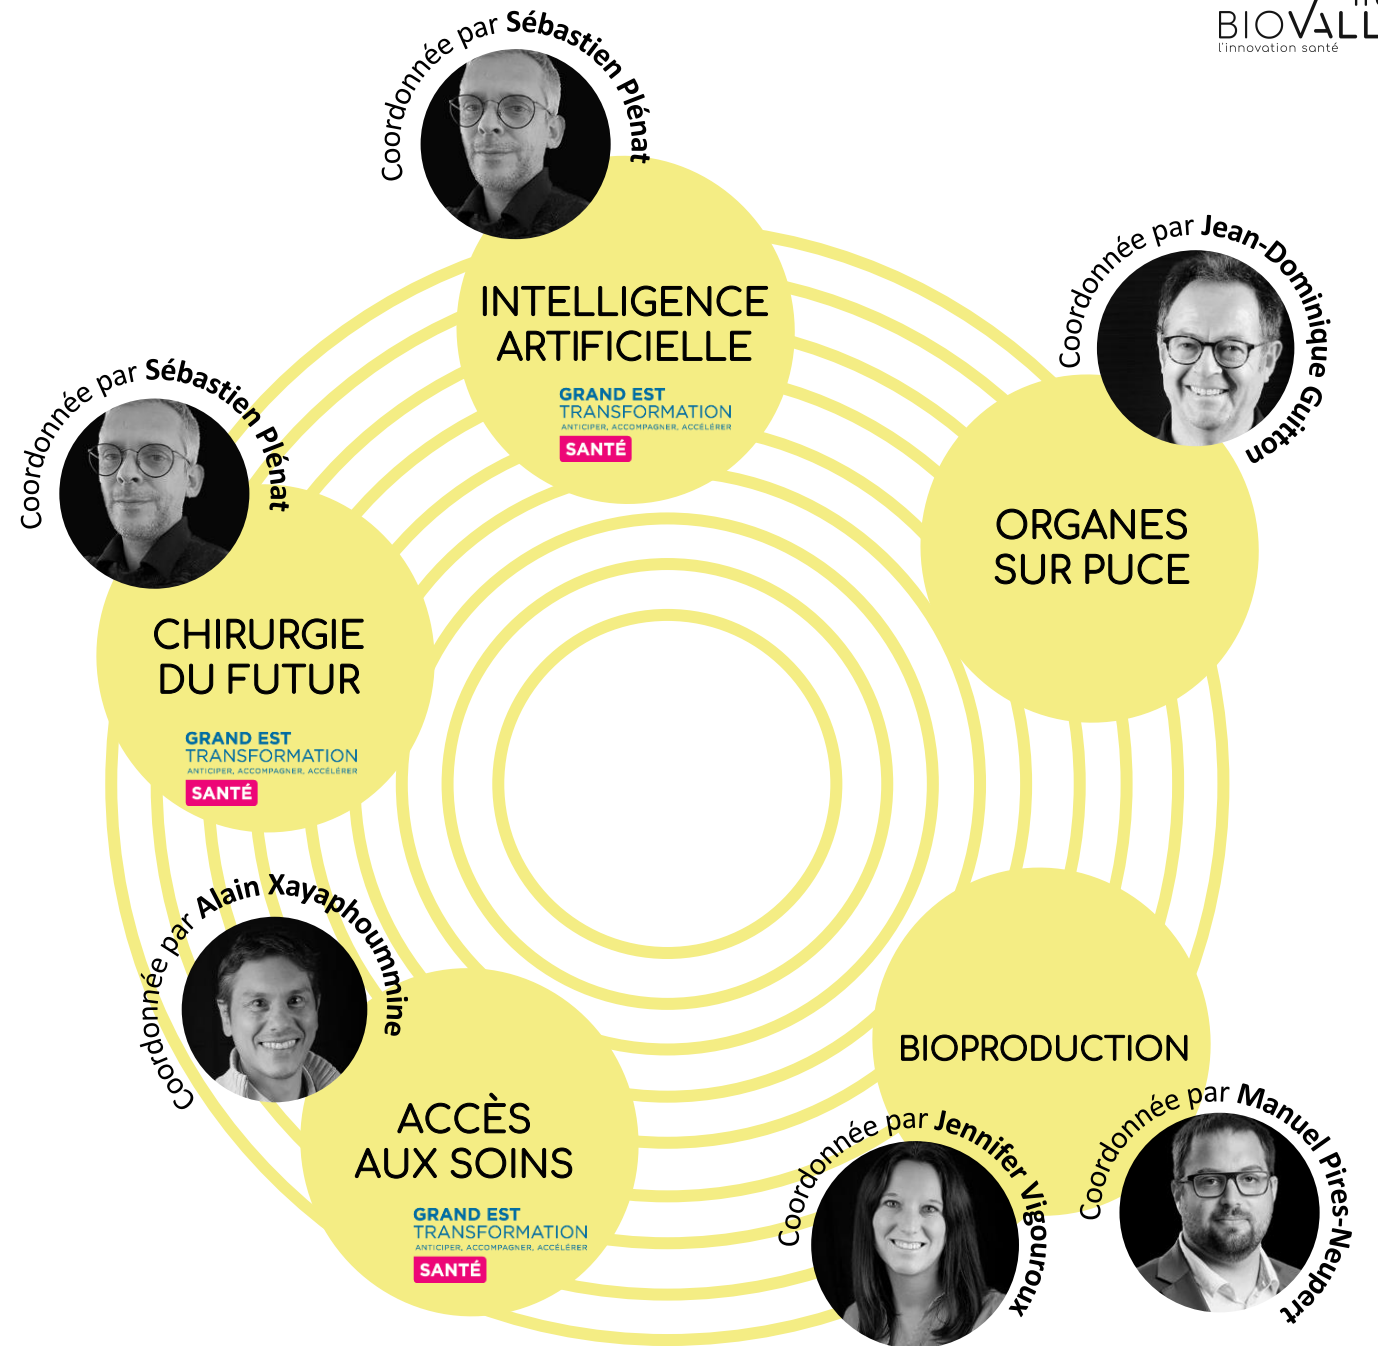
BIOVALL
l'innovation santé

Coordonnée par Sébastien Plénat

INTELLIGENCE ARTIFICIELLE
GRAND EST TRANSFORMATION
ANTICIPER, ACCOMPAGNER, ACCÉLÉRER
SANTÉ

Coordonnée par Jean-Dominique Guitton

ORGANES SUR PUCE

Coordonnée par Sébastien Plénat

CHIRURGIE DU FUTUR
GRAND EST TRANSFORMATION
ANTICIPER, ACCOMPAGNER, ACCÉLÉRER
SANTÉ

Coordonnée par Alain Xayaphoummine

ACCÈS AUX SOINS
GRAND EST TRANSFORMATION
ANTICIPER, ACCOMPAGNER, ACCÉLÉRER
SANTÉ

BIOPRODUCTION

Coordonnée par Jennifer Vigouroux

Coordonnée par Manuel Pires-Neupert